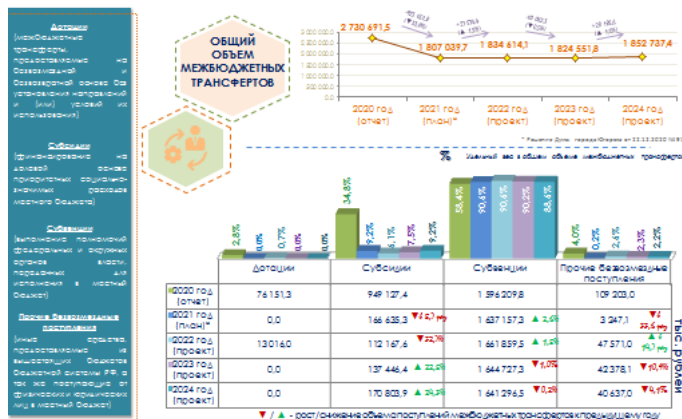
Дотации

(межбюджетные трансферты, предоставляемые на безвозмездной и безвозвратной основе без установления направлений и (или) условий их использования)

Субсидии

(финансирование на долевой основе приоритетных социально-значимых расходов местного бюджета)

Субвенции

(выполнение полномочий федеральных и окружных органов власти, переданных для исполнения в местный бюджет)

Прочие безвозмездные поступления

(иные средства, предоставляемые из вышестоящих бюджетов бюджетной системы РФ, а так же поступающие от физических и юридических лиц в местный бюджет)

ОБЩИЙ ОБЪЕМ МЕЖБЮДЖЕТНЫХ ТРАНСФЕРТОВ

2 730 691,5

1 807 039,7

1 834 614,1

1 824 551,8

1 852 737,4

2020 год (отчет)

2021 год (план)*

2022 год (проект)

2023 год (проект)

2024 год (проект)

* Решение Думы города Когалыма от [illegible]

% Удельный вес в общем объеме межбюджетных трансфертов

2,8%

0,0%

0,7%

0,0%

0,0%

34,8%

9,2%

6,1%

7,5%

9,2%

58,4%

90,6%

90,6%

90,1%

88,6%

4,0%

0,2%

2,6%

2,3%

2,2%

| | Дотации | Субсидии | Субвенции | Прочие безвозмездные поступления |
|---|---|---|---|---|
| 2020 год (отчет) | 76 151,3 | 949 127,4 | 1 596 209,8 | 109 203,0 |
| 2021 год (план)* | 0,0 | 166 635,3 ▼ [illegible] | 1 637 157,3 ▲ 2,6% | 3 247,1 ▼ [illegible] |
| 2022 год (проект) | 13 016,0 | 112 167,6 ▼ 32,7% | 1 661 859,5 ▲ 1,5% | 47 571,0 ▲ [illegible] |
| 2023 год (проект) | 0,0 | 137 446,4 ▲ 22,5% | 1 644 727,3 ▼ 1,0% | 42 378,1 ▼ 10,9% |
| 2024 год (проект) | 0,0 | 170 803,9 ▲ 24,3% | 1 641 296,5 ▼ 0,2% | 40 637,0 ▼ 4,1% |

тыс. рублей

▼ / ▲ - рост/снижение объема поступлений межбюджетных трансфертов к предыдущему году